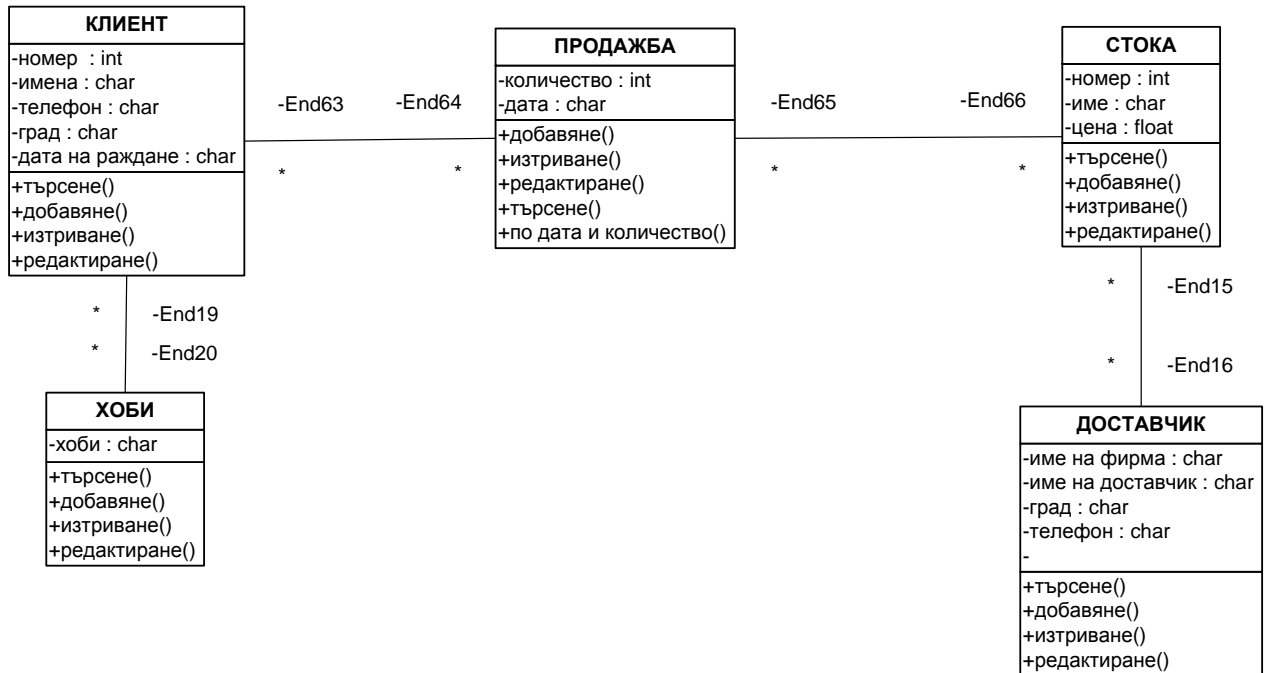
КЛИЕНТ
-номер : int
-имена : char
-телефон : char
-град : char
-дата на раждане : char
+търсене()
+добавяне()
+изтриване()
+редактиране()

-End63
*
-End64
*

ПРОДАЖБА
-количество : int
-дата : char
+добавяне()
+изтриване()
+редактиране()
+търсене()
+по дата и количество()

-End65
*
-End66
*

СТОКА
-номер : int
-име : char
-цена : float
+търсене()
+добавяне()
+изтриване()
+редактиране()

*
-End19
*
-End20

ХОБИ
-хоби : char
+търсене()
+добавяне()
+изтриване()
+редактиране()

*
-End15
*
-End16

ДОСТАВЧИК
-име на фирма : char
-име на доставчик : char
-град : char
-телефон : char
-
+търсене()
+добавяне()
+изтриване()
+редактиране()